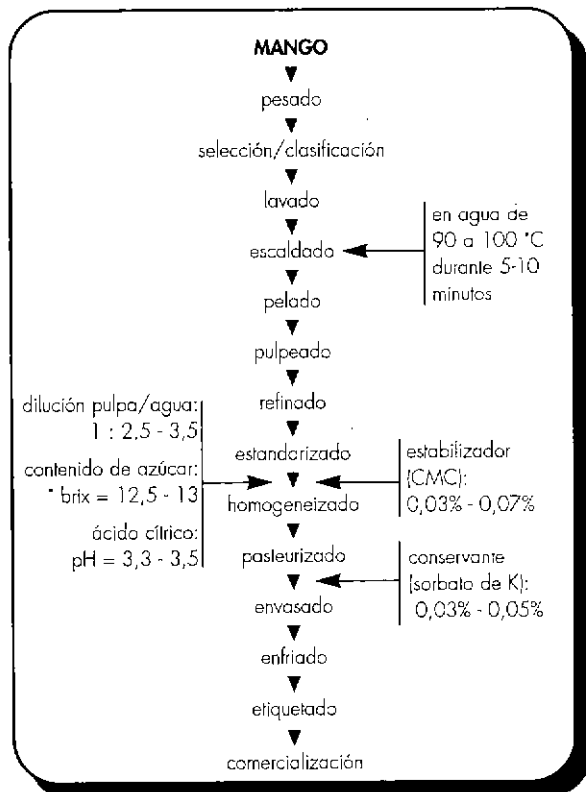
MANGO

pesado

selección/clasificación

lavado

escaldado

en agua de 90 a 100 °C durante 5-10 minutos

pelado

pulpeado

refinado

estandarizado

homogeneizado

dilución pulpa/agua: 1 : 2,5 - 3,5

contenido de azúcar: ° brix = 12,5 - 13

ácido cítrico: pH = 3,3 - 3,5

estabilizador (CMC): 0,03% - 0,07%

pasteurizado

envasado

conservante (sorbato de K): 0,03% - 0,05%

enfriado

etiquetado

comercialización